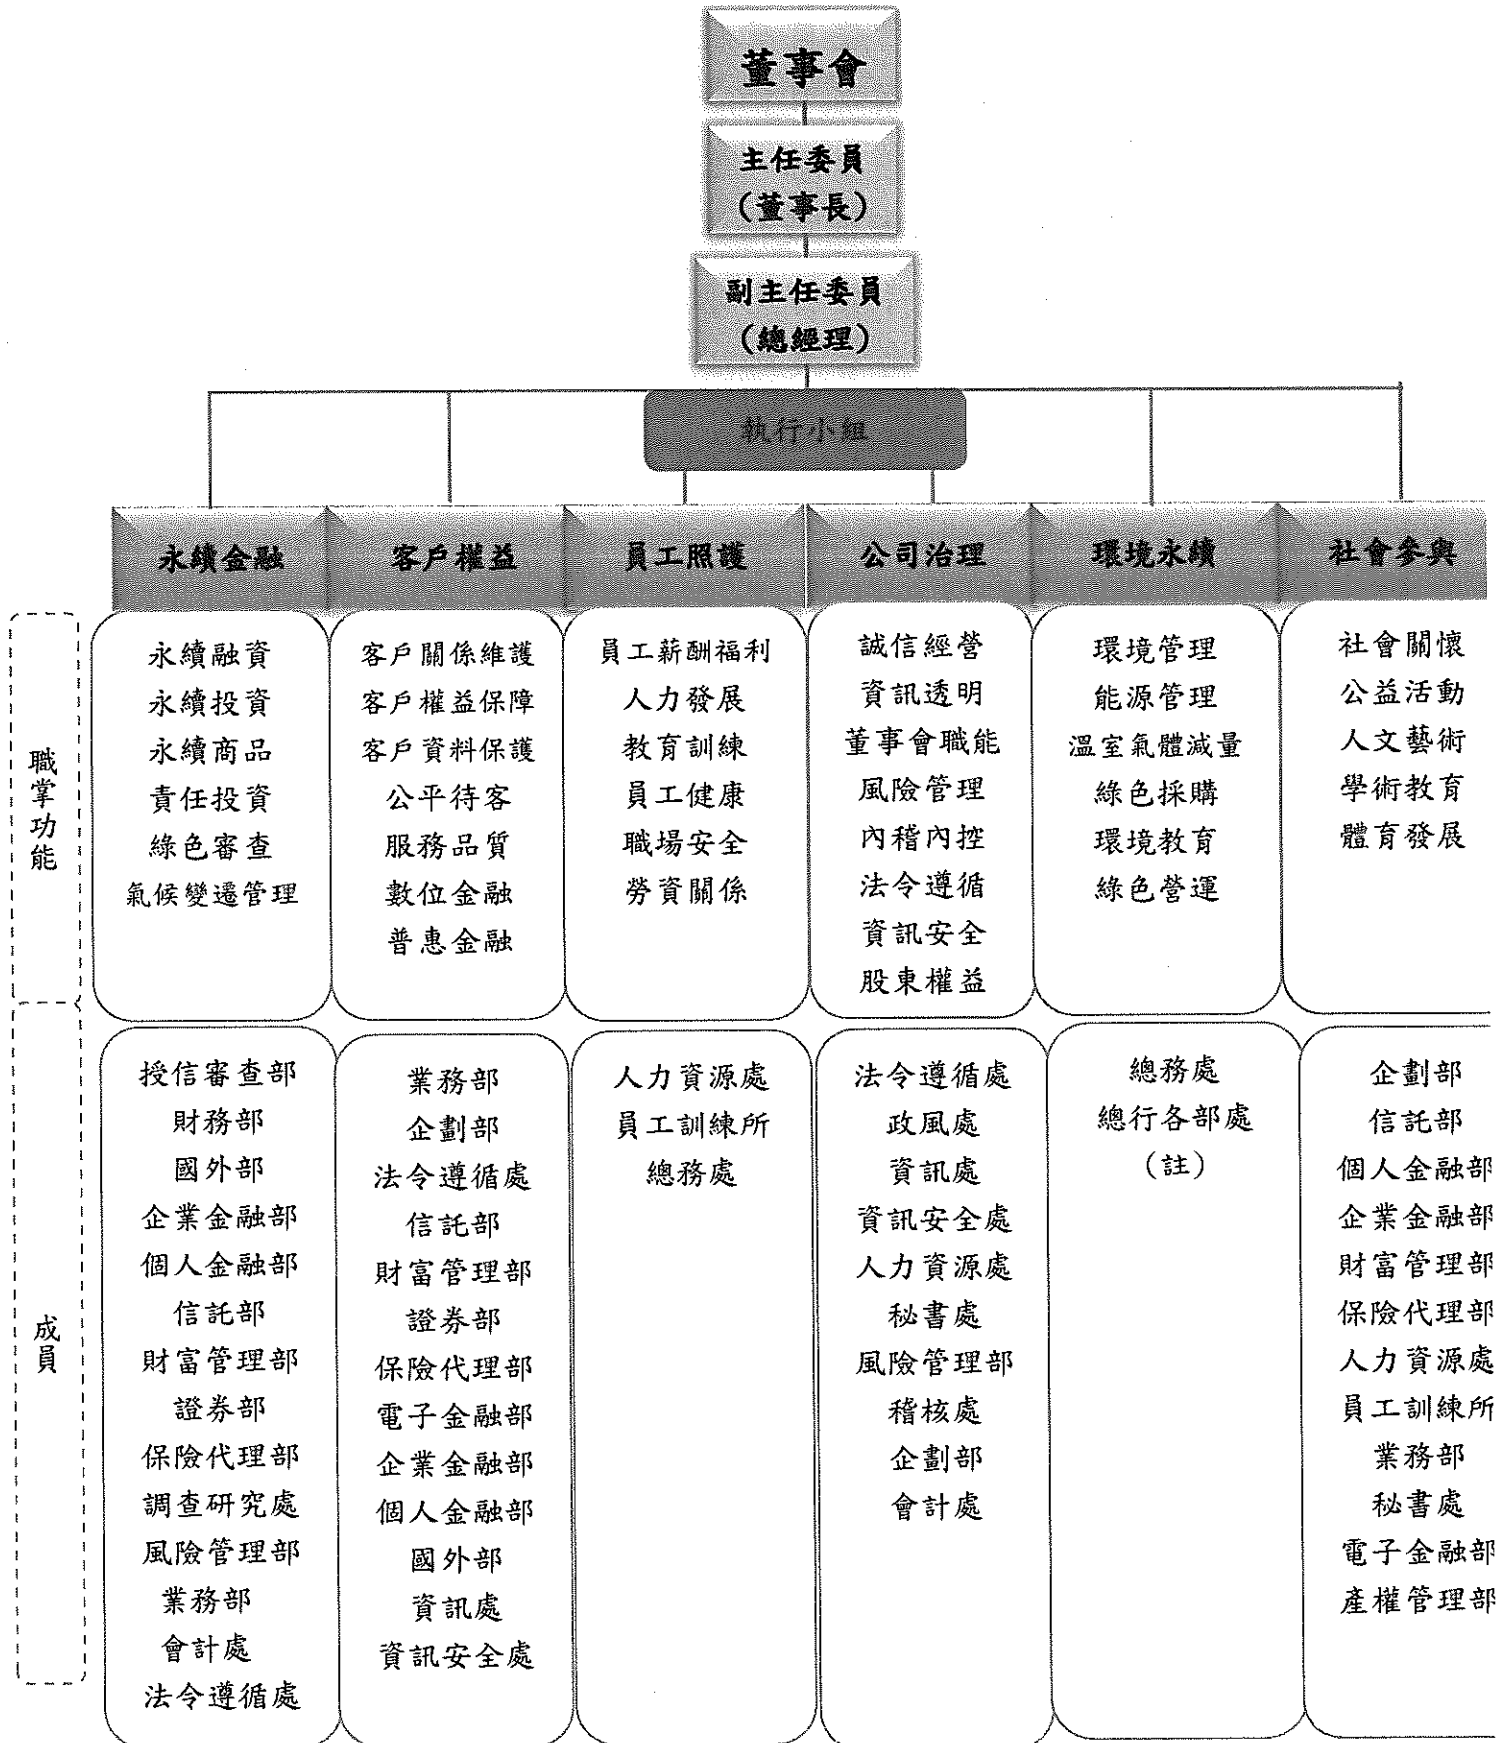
董事會

主任委員
（董事長）

副主任委員
（總經理）

執行小組

| | 永續金融 | 客戶權益 | 員工照護 | 公司治理 | 環境永續 | 社會參與 |
|---|---|---|---|---|---|---|
| 職掌功能 | 永續融資<br>永續投資<br>永續商品<br>責任投資<br>綠色審查<br>氣候變遷管理 | 客戶關係維護<br>客戶權益保障<br>客戶資料保護<br>公平待客<br>服務品質<br>數位金融<br>普惠金融 | 員工薪酬福利<br>人力發展<br>教育訓練<br>員工健康<br>職場安全<br>勞資關係 | 誠信經營<br>資訊透明<br>董事會職能<br>風險管理<br>內稽內控<br>法令遵循<br>資訊安全<br>股東權益 | 環境管理<br>能源管理<br>溫室氣體減量<br>綠色採購<br>環境教育<br>綠色營運 | 社會關懷<br>公益活動<br>人文藝術<br>學術教育<br>體育發展 |
| 成員 | 授信審查部<br>財務部<br>國外部<br>企業金融部<br>個人金融部<br>信託部<br>財富管理部<br>證券部<br>保險代理部<br>調查研究處<br>風險管理部<br>業務部<br>會計處<br>法令遵循處 | 業務部<br>企劃部<br>法令遵循處<br>信託部<br>財富管理部<br>證券部<br>保險代理部<br>電子金融部<br>企業金融部<br>個人金融部<br>國外部<br>資訊處<br>資訊安全處 | 人力資源處<br>員工訓練所<br>總務處 | 法令遵循處<br>政風處<br>資訊處<br>資訊安全處<br>人力資源處<br>秘書處<br>風險管理部<br>稽核處<br>企劃部<br>會計處 | 總務處<br>總行各部處<br>（註） | 企劃部<br>信託部<br>個人金融部<br>企業金融部<br>財富管理部<br>保險代理部<br>人力資源處<br>員工訓練所<br>業務部<br>秘書處<br>電子金融部<br>產權管理部 |